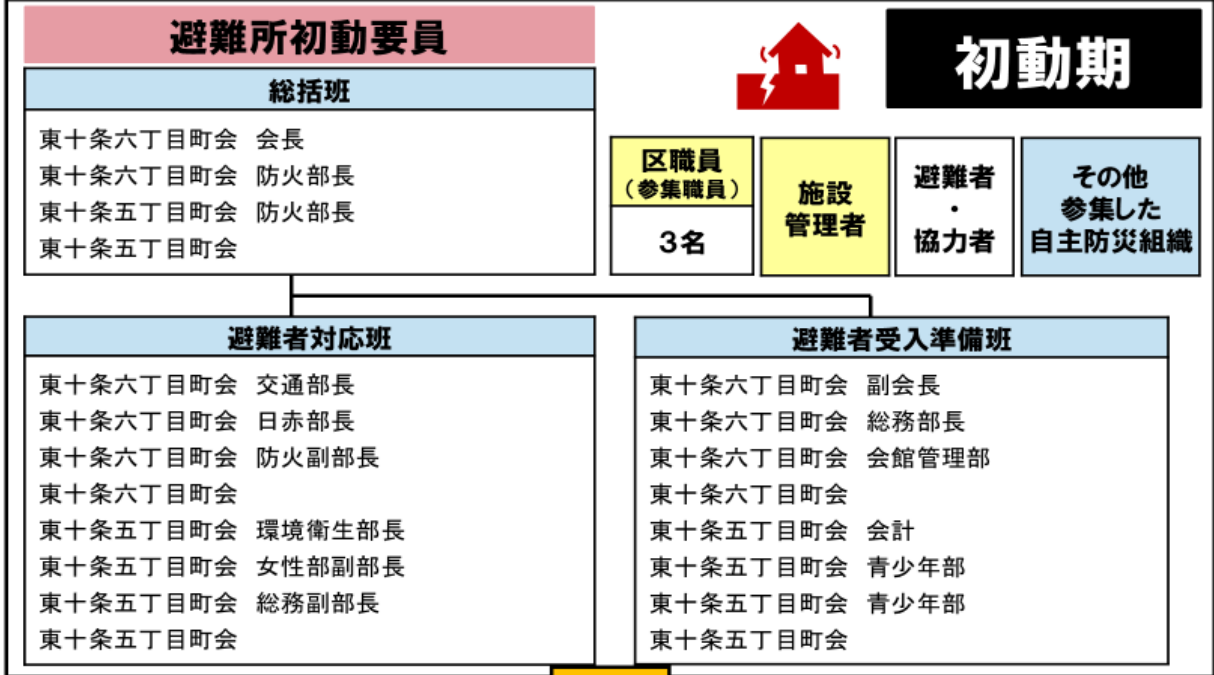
避難所初動要員

初動期

総括班

東十条六丁目町会　会長
東十条六丁目町会　防火部長
東十条五丁目町会　防火部長
東十条五丁目町会

区職員
（参集職員）

3名

施設
管理者

避難者
・
協力者

その他
参集した
自主防災組織

避難者対応班

東十条六丁目町会　交通部長
東十条六丁目町会　日赤部長
東十条六丁目町会　防火副部長
東十条六丁目町会
東十条五丁目町会　環境衛生部長
東十条五丁目町会　女性部副部長
東十条五丁目町会　総務副部長
東十条五丁目町会

避難者受入準備班

東十条六丁目町会　副会長
東十条六丁目町会　総務部長
東十条六丁目町会　会館管理部
東十条六丁目町会
東十条五丁目町会　会計
東十条五丁目町会　青少年部
東十条五丁目町会　青少年部
東十条五丁目町会